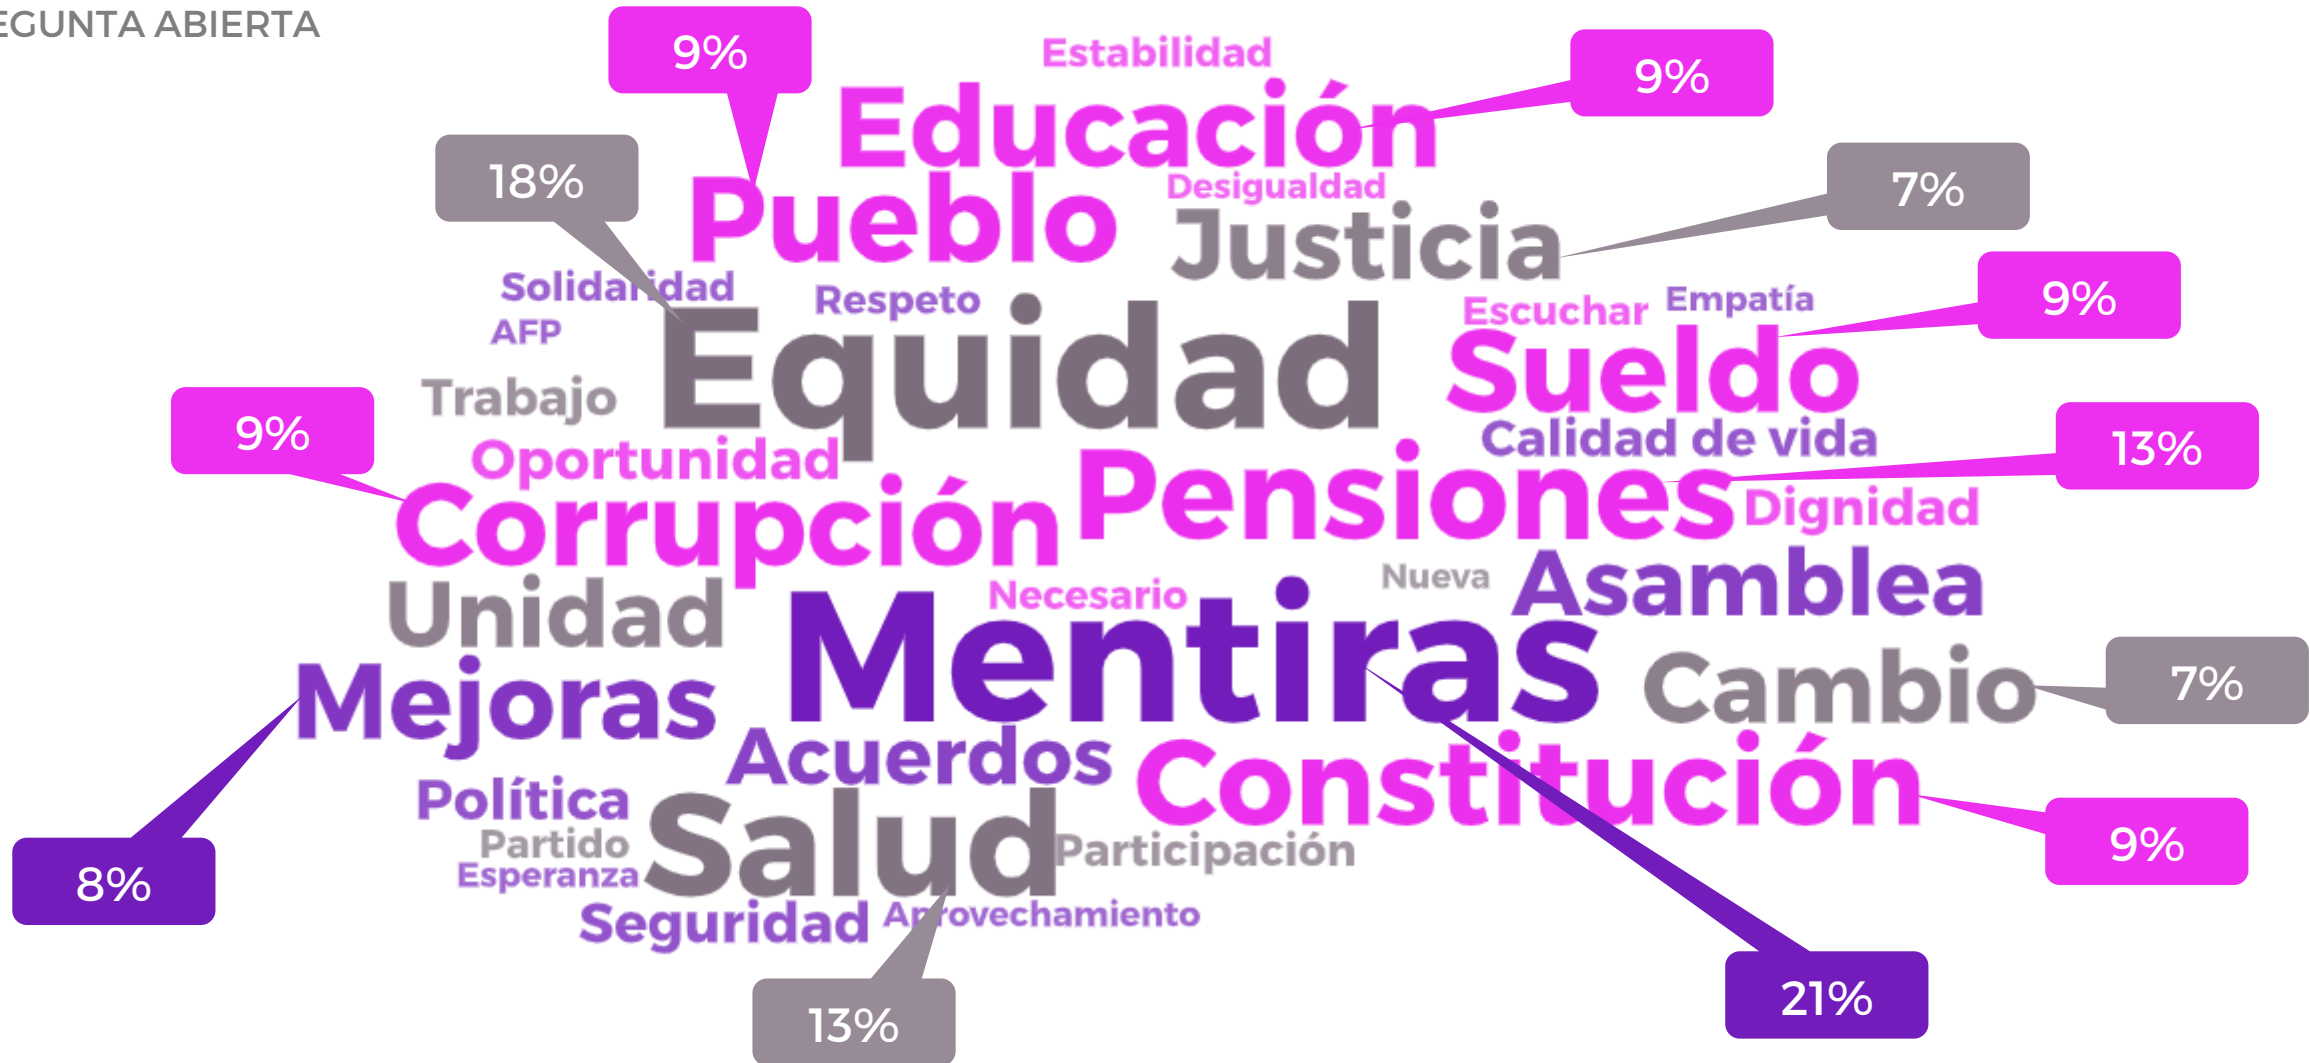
EGUNTA ABIERTA

9%

Estabilidad

9%

Educación

18%

Pueblo

Desigualdad

7%

Justicia

Solidaridad

Respeto

Escuchar

Empatía

9%

AFP

Equidad

Sueldo

Trabajo

9%

Oportunidad

Calidad de vida

13%

Corrupción

Pensiones

Dignidad

Nueva

Asamblea

Unidad

Necesario

Mentiras

Cambio

7%

Mejoras

Acuerdos

Constitución

Política

Partido

Esperanza

Salud

Participación

9%

8%

Seguridad

Aprovechamiento

13%

21%